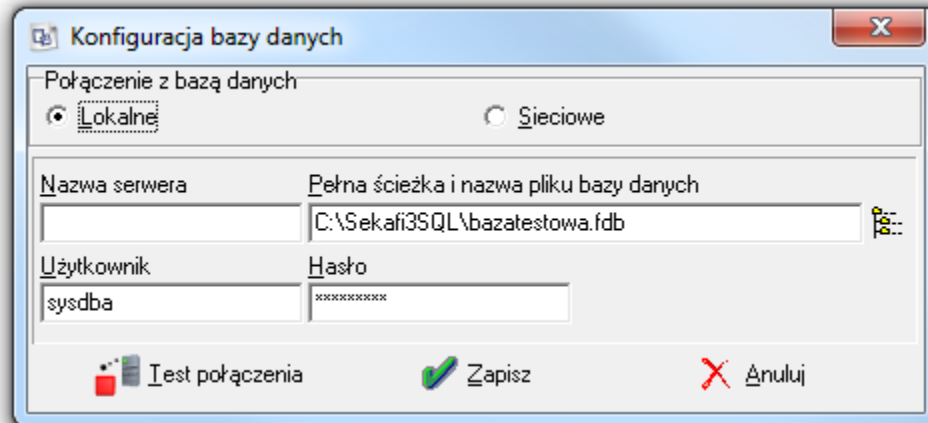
Konfiguracja bazy danych

Połączenie z bazą danych
Lokalne
Sieciowe

Nazwa serwera
Pełna ścieżka i nazwa pliku bazy danych
C:\Sekafi3SQL\bazatestowa.fdb

Użytkownik
sysdba
Hasło
*********

Test połączenia
Zapisz
Anuluj